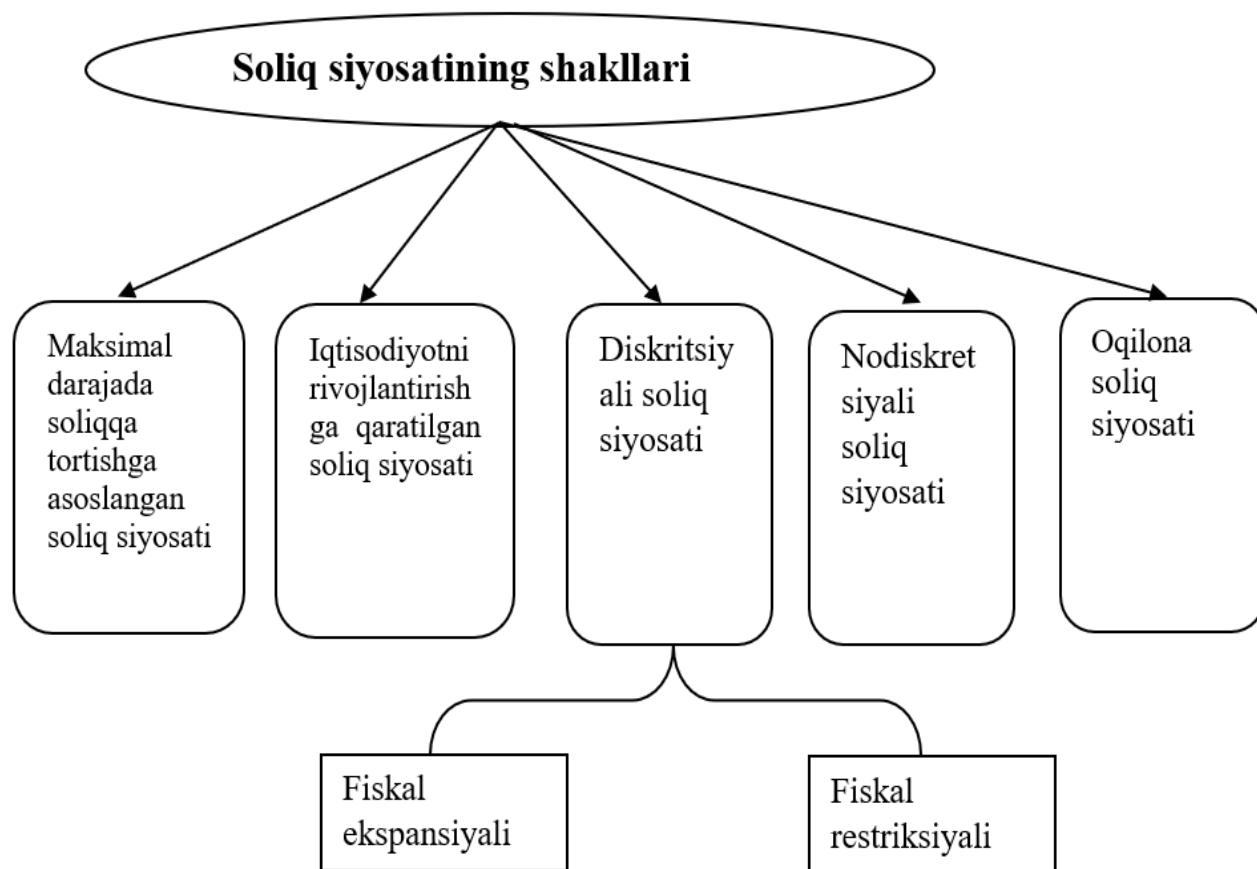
Soliq siyosatining shakllari

Maksimal darajada soliqqa tortishga asoslangan soliq siyosati

Iqtisodiyotni rivojlantirishga qaratilgan soliq siyosati

Diskritsiyali soliq siyosati

Nodiskret siyali soliq siyosati

Oqilona soliq siyosati

Fiskal ekspansiyali

Fiskal restriksiyali